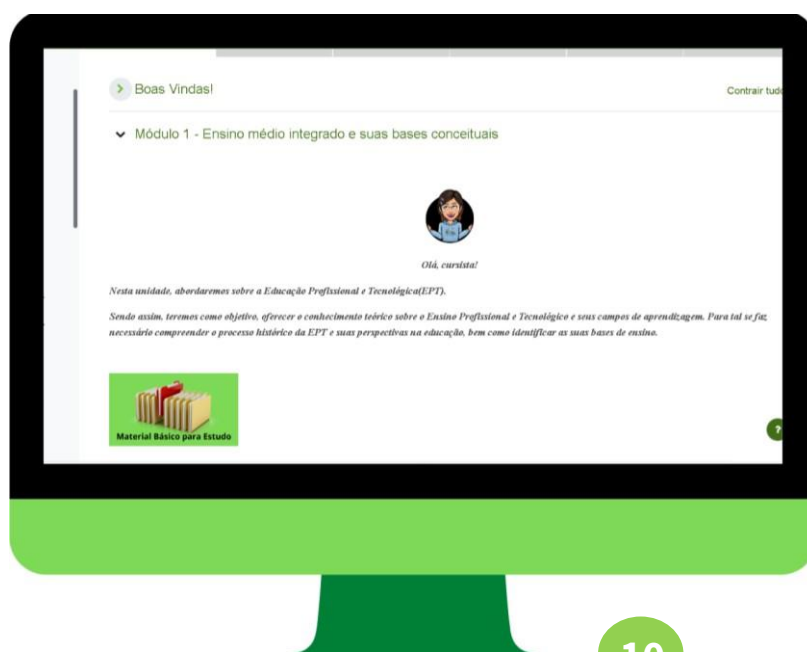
Boas Vindas!

Contrair tud

Módulo 1 - Ensino médio integrado e suas bases conceituais

Olá, cursista!

Nesta unidade, abordaremos sobre a Educação Profissional e Tecnológica(EPT).

Sendo assim, teremos como objetivo, oferecer o conhecimento teórico sobre o Ensino Profissional e Tecnológico e seus campos de aprendizagem. Para tal se faz necessário compreender o processo histórico da EPT e suas perspectivas na educação, bem como identificar as suas bases de ensino.

Material Básico para Estudo

?

10